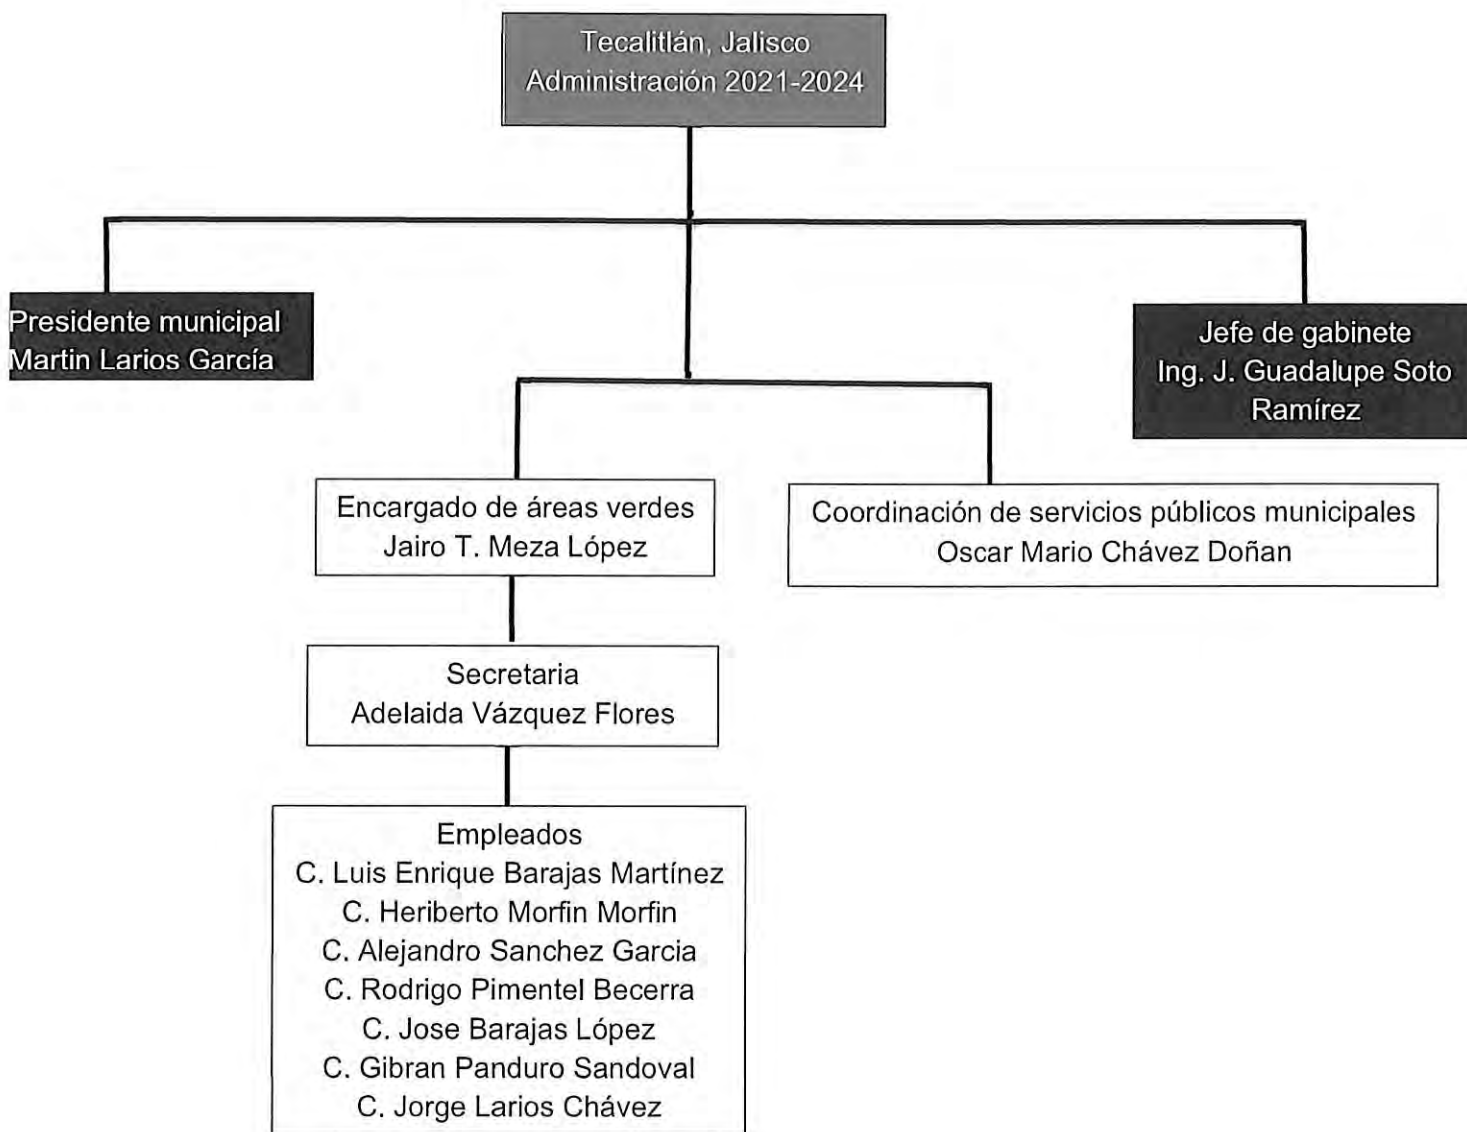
Tecalitlán, Jalisco
Administración 2021-2024

Presidente municipal
Martin Larios García

Jefe de gabinete
Ing. J. Guadalupe Soto Ramírez

Encargado de áreas verdes
Jairo T. Meza López

Coordinación de servicios públicos municipales
Oscar Mario Chávez Doñan

Secretaria
Adelaida Vázquez Flores

Empleados
C. Luis Enrique Barajas Martínez
C. Heriberto Morfin Morfin
C. Alejandro Sanchez Garcia
C. Rodrigo Pimentel Becerra
C. Jose Barajas López
C. Gibran Panduro Sandoval
C. Jorge Larios Chávez